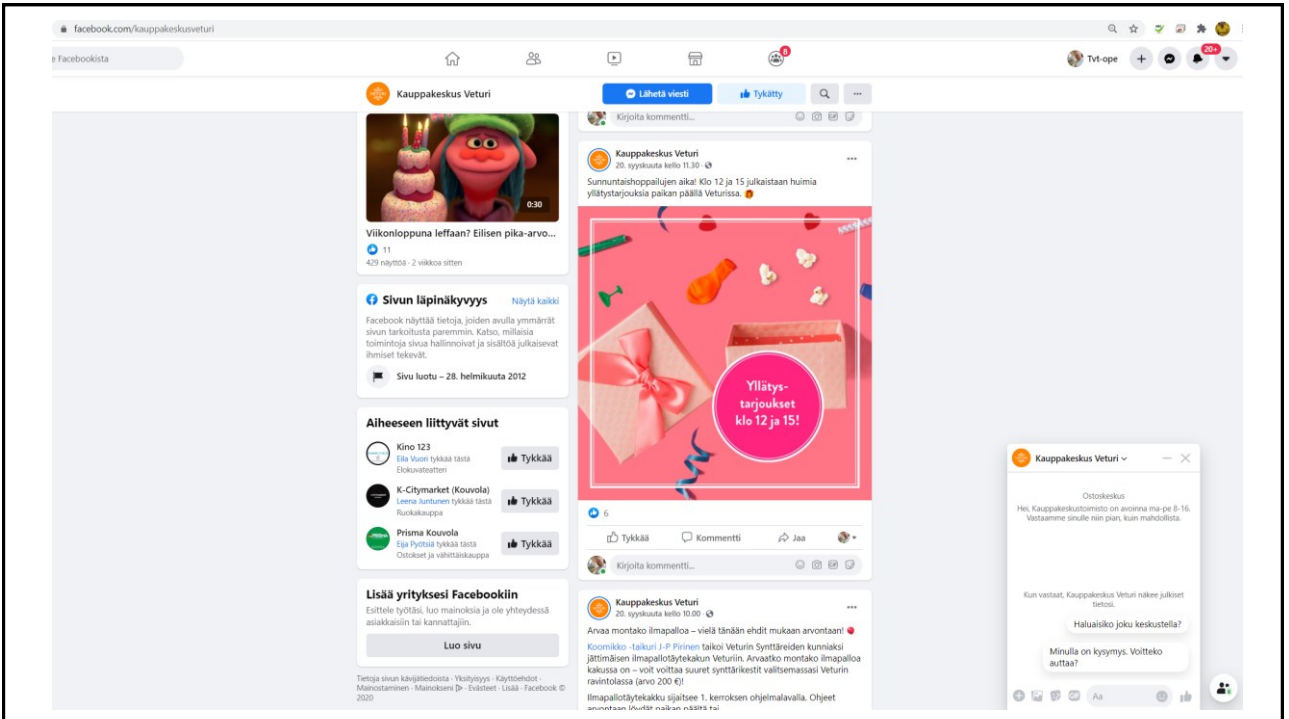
facebook.com/kauppakeskusveturi

e Facebookista

8

Tvt-ope

20+

Kauppakeskus Veturi

Lähetä viesti

Tykätty

0:30

Viikonloppuna leffaan? Eilisen pika-arvo...

11

429 näyttöä · 2 viikkoa sitten

Sivun läpinäkyvyys

Näytä kaikki

Facebook näyttää tietoja, joiden avulla ymmärrät sivun tarkoitusta paremmin. Katso, millaisia toimintoja sivua hallinnoivat ja sisältöä julkaisevat ihmiset tekevät.

Sivu luotu – 28. helmikuuta 2012

Aiheeseen liittyvät sivut

Kino 123
Eila Vuori tykkää tästä
Elokuvateatteri
Tykkää

K-Citymarket (Kouvola)
Leena Juntunen tykkää tästä
Ruokakauppa
Tykkää

Prisma Kouvola
Eija Pyötsiä tykkää tästä
Ostokset ja vähittäiskauppa
Tykkää

Lisää yrityksesi Facebookiin

Esittele työtäsi, luo mainoksia ja ole yhteydessä asiakkaisiin tai kannattajiin.

Luo sivu

Tietoja sivun kävijätiedoista · Yksityisyys · Käyttöehdot · Mainostaminen · Mainokseni · Evästeet · Lisää · Facebook © 2020

Kirjoita kommentti...

Kauppakeskus Veturi
20. syyskuuta kello 11.30

Sunnuntaishoppailujen aika! Klo 12 ja 15 julkaistaan huimia yllätystarjouksia paikan päällä Veturissa.

Yllätys-tarjoukset klo 12 ja 15!

6

Tykkää

Kommentti

Jaa

Kirjoita kommentti...

Kauppakeskus Veturi
20. syyskuuta kello 10.00

Arvaa montako ilmapalloa – vielä tänään ehdit mukaan arvontaan!

Koomikko -taikuri J-P Pirinen taikoi Veturin Synttäreiden kunniaksi jättimäisen ilmapallotäytekakun Veturiin. Arvaatko montako ilmapalloa kakussa on – voit voittaa suuret synttärikestit valitsemassasi Veturin ravintolassa (arvo 200 €)!

Ilmapallotäytekakku sijaitsee 1. kerroksen ohjelmalavalla. Ohjeet arvontaan löydät paikan päältä tai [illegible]

Kauppakeskus Veturi

Ostoskeskus

Hei, Kauppakeskustoimisto on avoinna ma-pe 8-16. Vastaamme sinulle niin pian, kuin mahdollista.

Kun vastaat, Kauppakeskus Veturi näkee julkiset tietosi.

Haluaisiko joku keskustella?

Minulla on kysymys. Voitteko auttaa?

Aa